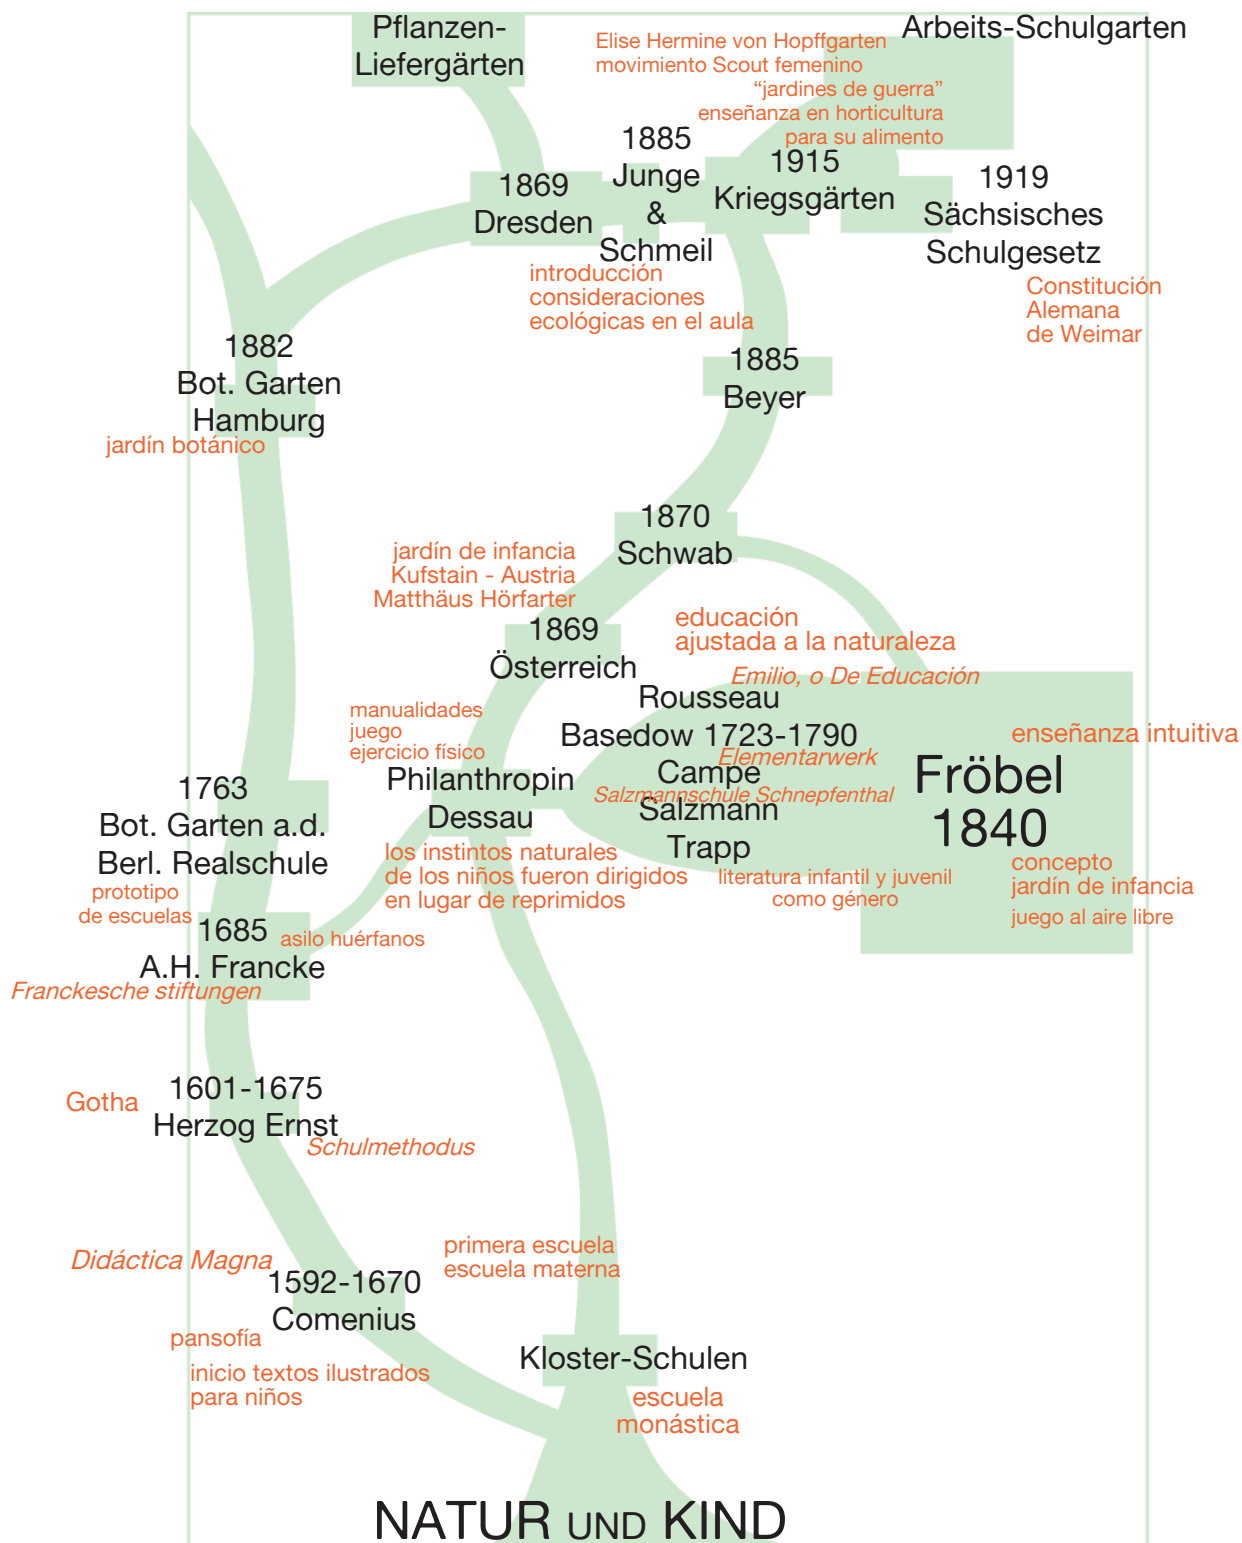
Pflanzen-Liefergärten

Elise Hermine von Hopffgarten
movimiento Scout femenino

Arbeits-Schulgarten

"jardines de guerra"
enseñanza en horticultura
para su alimento

1885
Junge
&
Schmeil

1915
Kriegsgärten

1919
Sächsisches
Schulgesetz

Constitución
Alemana
de Weimar

1869
Dresden

introducción
consideraciones
ecológicas en el aula

1882
Bot. Garten
Hamburg

jardín botánico

1885
Beyer

1870
Schwab

jardín de infancia
Kufstain - Austria
Matthäus Hörfarter

1869
Österreich

educación
ajustada a la naturaleza

*Emilio, o De Educación*

Rousseau

Basedow 1723-1790

*Elementarwerk*

Campe

*Salzmannschule Schnepfenthal*

Salzmann

Trapp

enseñanza intuitiva

Fröbel
1840

manualidades
juego
ejercicio físico

Philanthropin
Dessau

los instintos naturales
de los niños fueron dirigidos
en lugar de reprimidos

literatura infantil y juvenil
como género

concepto
jardín de infancia

juego al aire libre

1763
Bot. Garten a.d.
Berl. Realschule

prototipo
de escuelas

1685
A.H. Francke

asilo huérfanos

*Franckesche stiftungen*

Gotha

1601-1675
Herzog Ernst

*Schulmethodus*

*Didáctica Magna*

1592-1670
Comenius

pansofía

inicio textos ilustrados
para niños

primera escuela
escuela materna

Kloster-Schulen

escuela
monástica

NATUR UND KIND